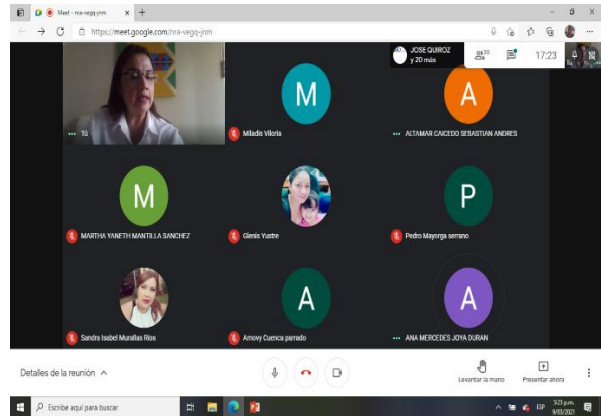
Meet - nra-vegq-jnm ×

https://meet.google.com/nra-vegq-jnm

JOSE QUIROZ
y 20 más

30

17:23

Tú

M

Miladis Viloria

A

ALTAMAR CAICEDO SEBASTIAN ANDRES

M

MARTHA YANETH MANTILLA SANCHEZ

Glenis Yustre

P

Pedro Mayorga serrano

Sandra Isabel Murallas Rios

A

Amovy Cuenca parrado

A

ANA MERCEDES JOYA DURAN

Detalles de la reunión ^

Levantar la mano

Presentar ahora

Escribe aquí para buscar

ESP

5:23 p.m.
9/03/2021